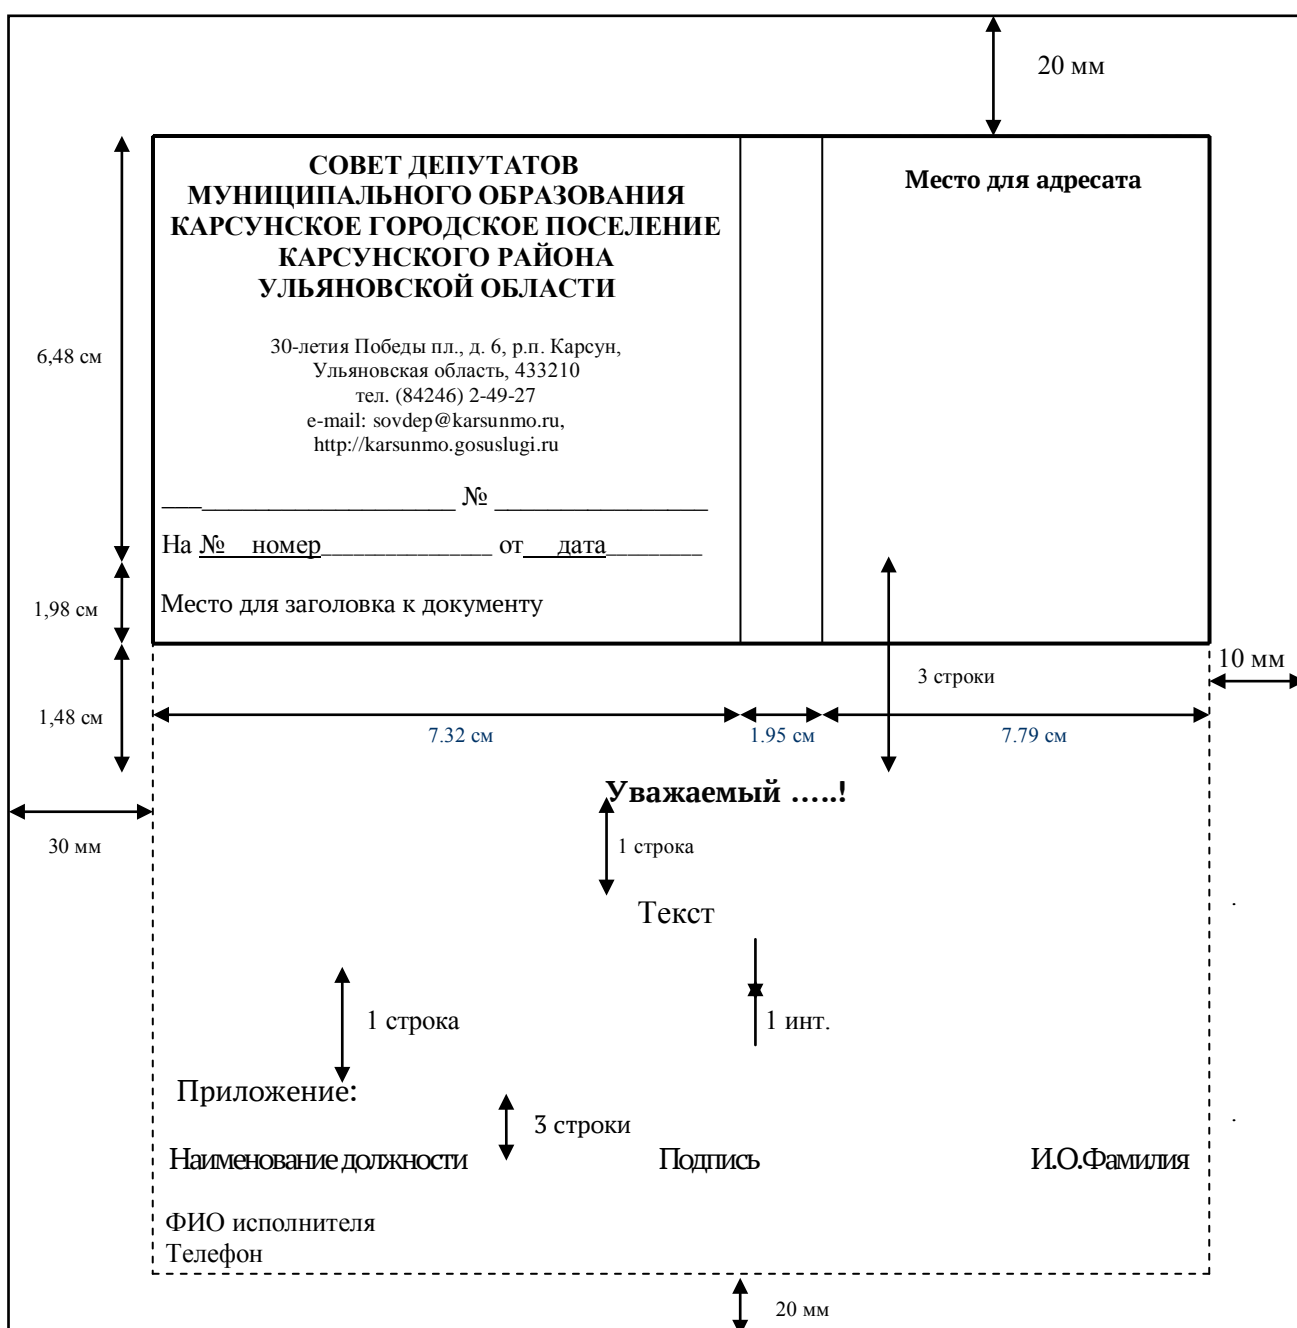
20 мм

СОВЕТ ДЕПУТАТОВ
МУНИЦИПАЛЬНОГО ОБРАЗОВАНИЯ
КАРСУНСКОЕ ГОРОДСКОЕ ПОСЕЛЕНИЕ
КАРСУНСКОГО РАЙОНА
УЛЬЯНОВСКОЙ ОБЛАСТИ

30-летия Победы пл., д. 6, р.п. Карсун,
Ульяновская область, 433210
тел. (84246) 2-49-27
e-mail: sovdep@karsunmo.ru,
http://karsunmo.gosuslugi.ru

________________________ № ________________

На № номер_____________ от дата_______

Место для заголовка к документу

Место для адресата

6,48 см

1,98 см

1,48 см

3 строки

10 мм

7.32 см

1.95 см

7.79 см

30 мм

Уважаемый …..!

1 строка

Текст

1 строка

1 инт.

Приложение:

3 строки

Наименование должности

Подпись

И.О.Фамилия

ФИО исполнителя
Телефон

20 мм